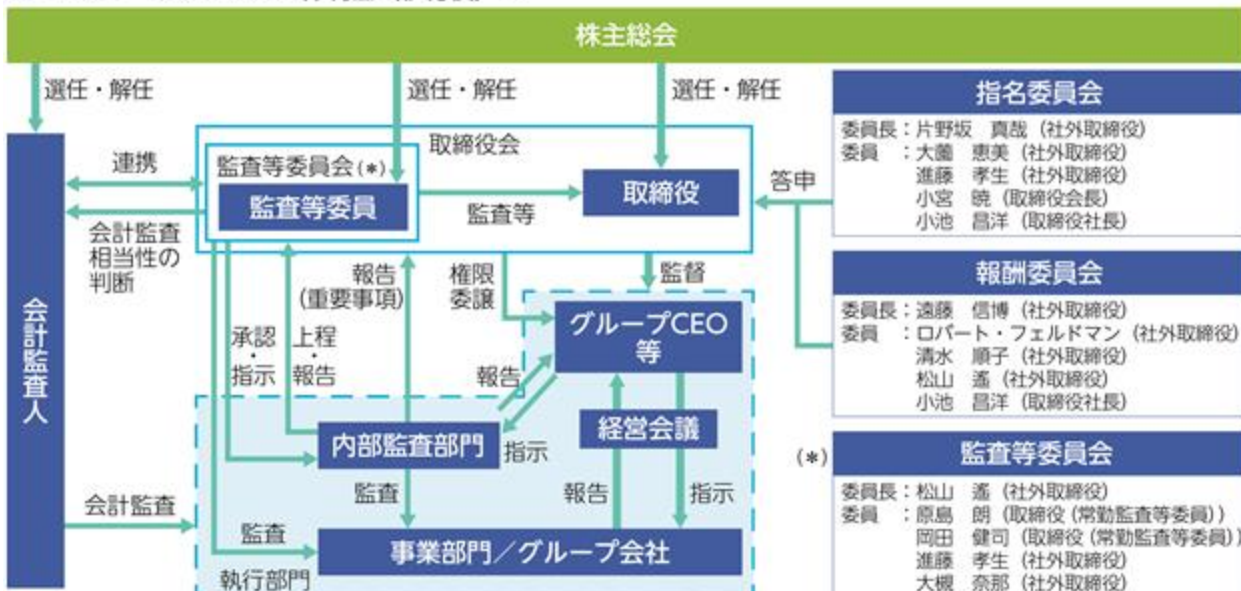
株主総会

選任・解任

選任・解任

選任・解任

会計監査人

連携

会計監査相当性の判断

会計監査

取締役会

監査等委員会(*)

監査等委員

監査等

取締役

答申

監督

権限委譲

報告(重要事項)

承認・指示

上程・報告

グループCEO等

報告

内部監査部門

指示

経営会議

監査

報告

指示

監査

事業部門／グループ会社

執行部門

指名委員会

委員長：片野坂　真哉（社外取締役）
委員　：大薗　恵美（社外取締役）
進藤　孝生（社外取締役）
小宮　暁（取締役会長）
小池　昌洋（取締役社長）

報酬委員会

委員長：遠藤　信博（社外取締役）
委員　：ロバート・フェルドマン（社外取締役）
清水　順子（社外取締役）
松山　遙（社外取締役）
小池　昌洋（取締役社長）

(*)

監査等委員会

委員長：松山　遙（社外取締役）
委員　：原島　朗（取締役（常勤監査等委員））
岡田　健司（取締役（常勤監査等委員））
進藤　孝生（社外取締役）
大槻　奈那（社外取締役）